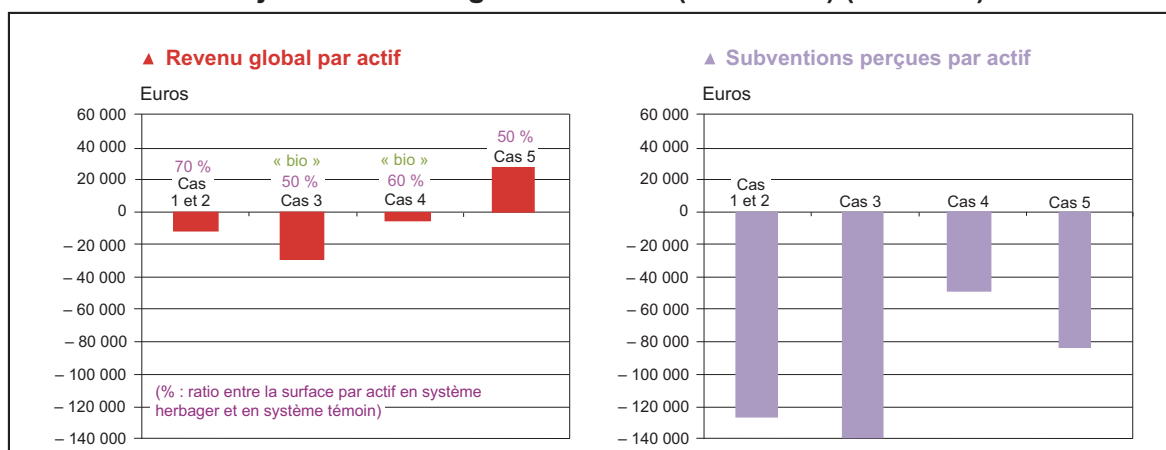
▲ Revenu global par actif

Euros

60 000
40 000
20 000
0
– 20 000
– 40 000
– 60 000
– 80 000
– 100 000
– 120 000
– 140 000

70 %
Cas 1 et 2

« bio »
50 %
Cas 3

« bio »
60 %
Cas 4

50 %
Cas 5

(% : ratio entre la surface par actif en système herbager et en système témoin)

▲ Subventions perçues par actif

Euros

60 000
40 000
20 000
0
– 20 000
– 40 000
– 60 000
– 80 000
– 100 000
– 120 000
– 140 000

Cas 1 et 2
Cas 3
Cas 4
Cas 5